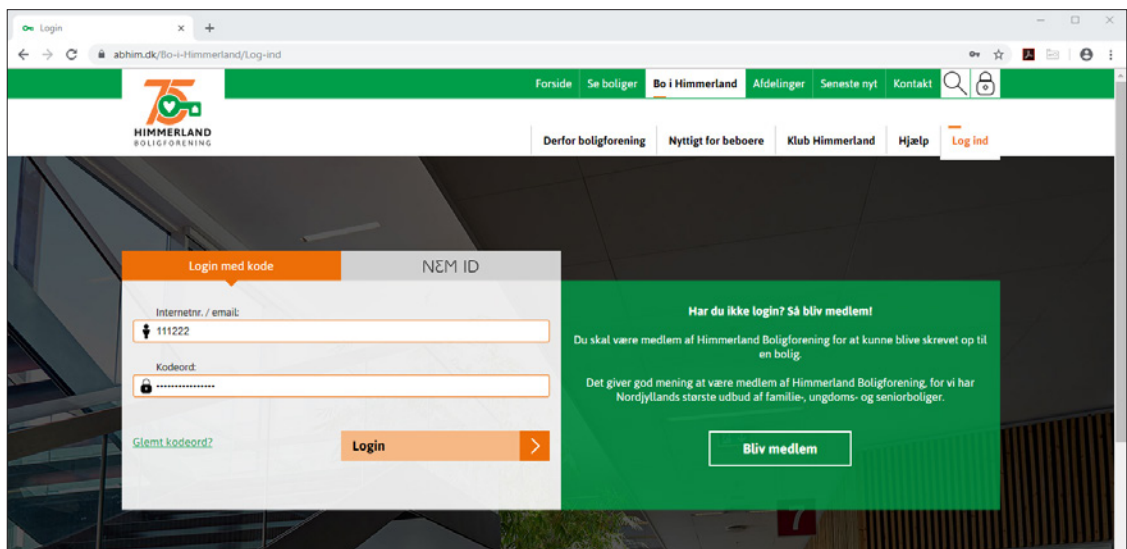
Login
abhim.dk/Bo-i-Himmerland/Log-ind

Forside | Se boliger | Bo i Himmerland | Afdelinger | Seneste nyt | Kontakt

75
HIMMERLAND
BOLIGFORENING

Derfor boligforening | Nyttigt for beboere | Klub Himmerland | Hjælp | Log ind

Login med kode | NΣM ID

Internetnr. / email:
111222

Kodeord:
••••••••••••••••

Glemt kodeord?

Login

Har du ikke login? Så bliv medlem!

Du skal være medlem af Himmerland Boligforening for at kunne blive skrevet op til en bolig.

Det giver god mening at være medlem af Himmerland Boligforening, for vi har Nordjyllands største udbud af familie-, ungdoms- og seniorboliger.

Bliv medlem

7